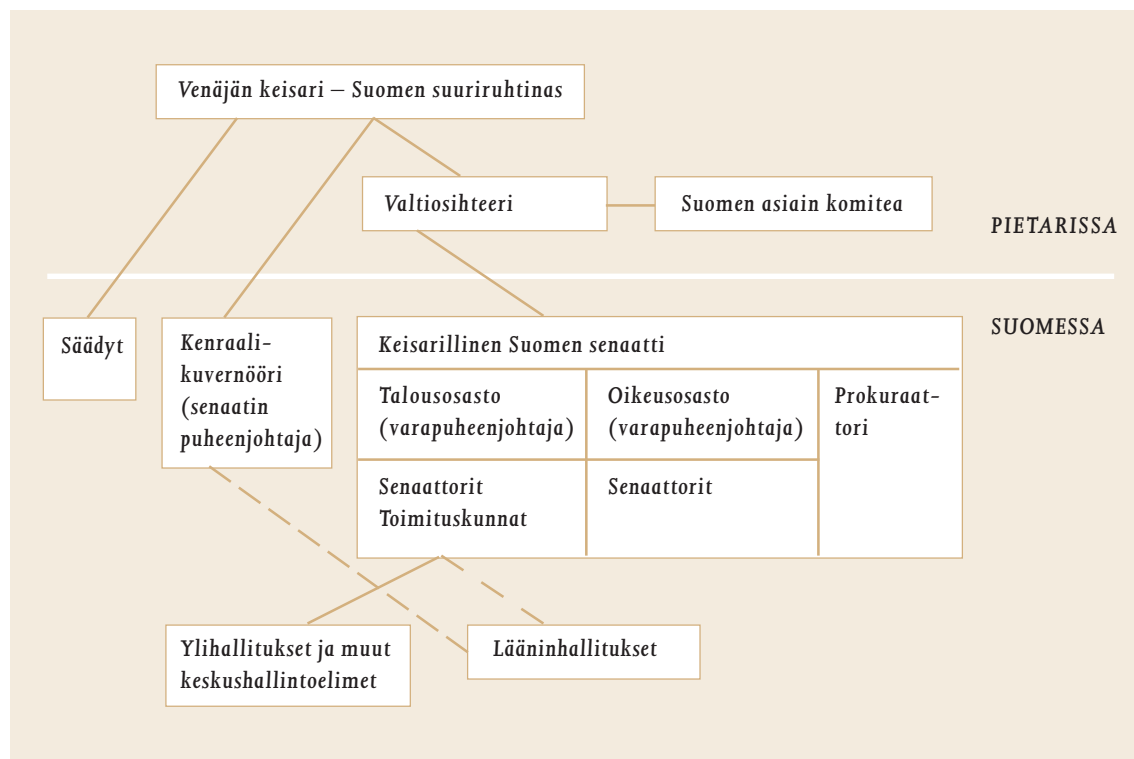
Venäjän keisari – Suomen suuriruhtinas

Valtiosihteeri

Suomen asiain komitea

PIETARISSA

SUOMESSA

Säädyt

Kenraalikuvernööri (senaatin puheenjohtaja)

Keisarillinen Suomen senaatti

| Talousosasto (varapuheenjohtaja) | Oikeusosasto (varapuheenjohtaja) | Prokuraattori |
|---|---|---|
| Senaattorit Toimituskunnat | Senaattorit | |

Ylihallitukset ja muut keskushallintoelimet

Lääninhallitukset